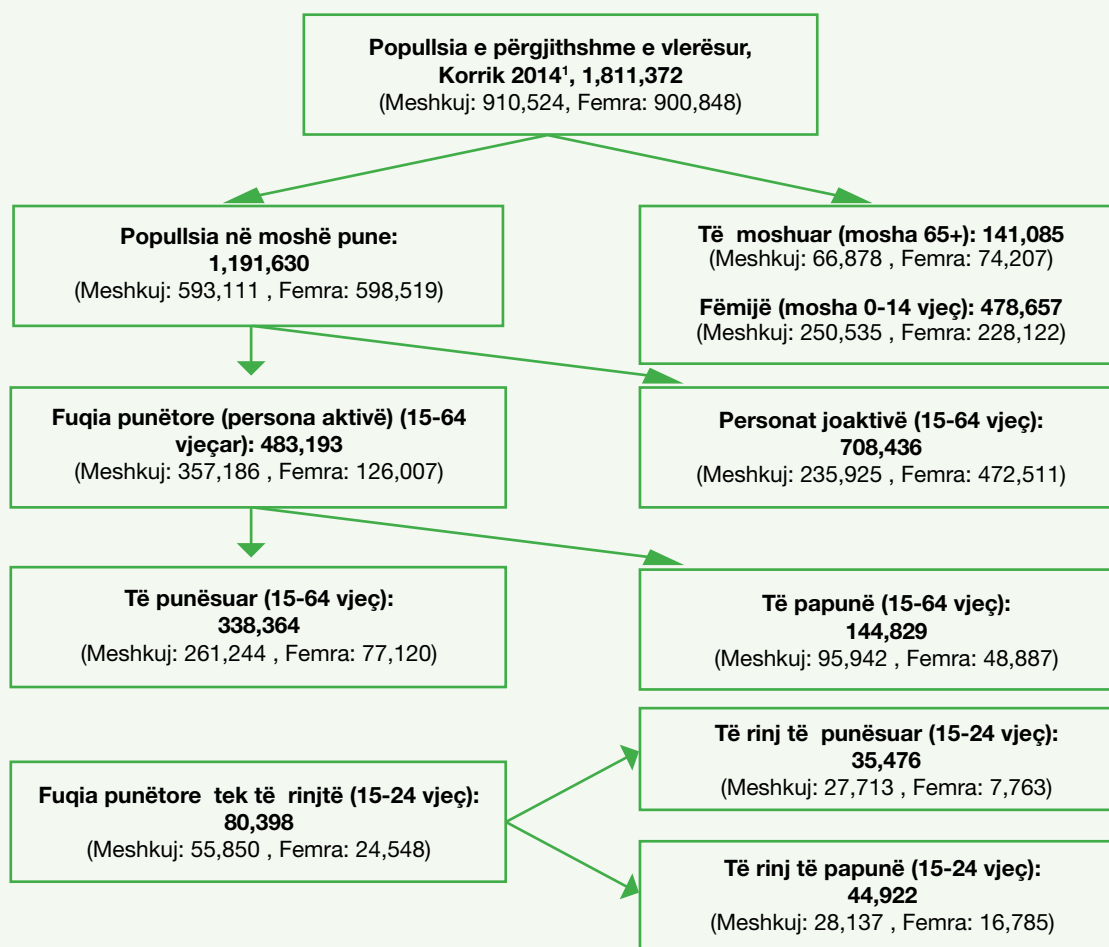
**Popullsia e përgjithshme e vlerësur, Korrik 2014$^1$, 1,811,372**
(Meshkuj: 910,524, Femra: 900,848)

**Popullsia në moshë pune: 1,191,630**
(Meshkuj: 593,111 , Femra: 598,519)

**Të moshuar (mosha 65+): 141,085**
(Meshkuj: 66,878 , Femra: 74,207)

**Fëmijë (mosha 0-14 vjeç): 478,657**
(Meshkuj: 250,535 , Femra: 228,122)

**Fuqia punëtore (persona aktivë) (15-64 vjeçar): 483,193**
(Meshkuj: 357,186 , Femra: 126,007)

**Personat joaktivë (15-64 vjeç): 708,436**
(Meshkuj: 235,925 , Femra: 472,511)

**Të punësuar (15-64 vjeç): 338,364**
(Meshkuj: 261,244 , Femra: 77,120)

**Të papunë (15-64 vjeç): 144,829**
(Meshkuj: 95,942 , Femra: 48,887)

**Të rinj të punësuar (15-24 vjeç): 35,476**
(Meshkuj: 27,713 , Femra: 7,763)

**Fuqia punëtore tek të rinjtë (15-24 vjeç): 80,398**
(Meshkuj: 55,850 , Femra: 24,548)

**Të rinj të papunë (15-24 vjeç): 44,922**
(Meshkuj: 28,137 , Femra: 16,785)